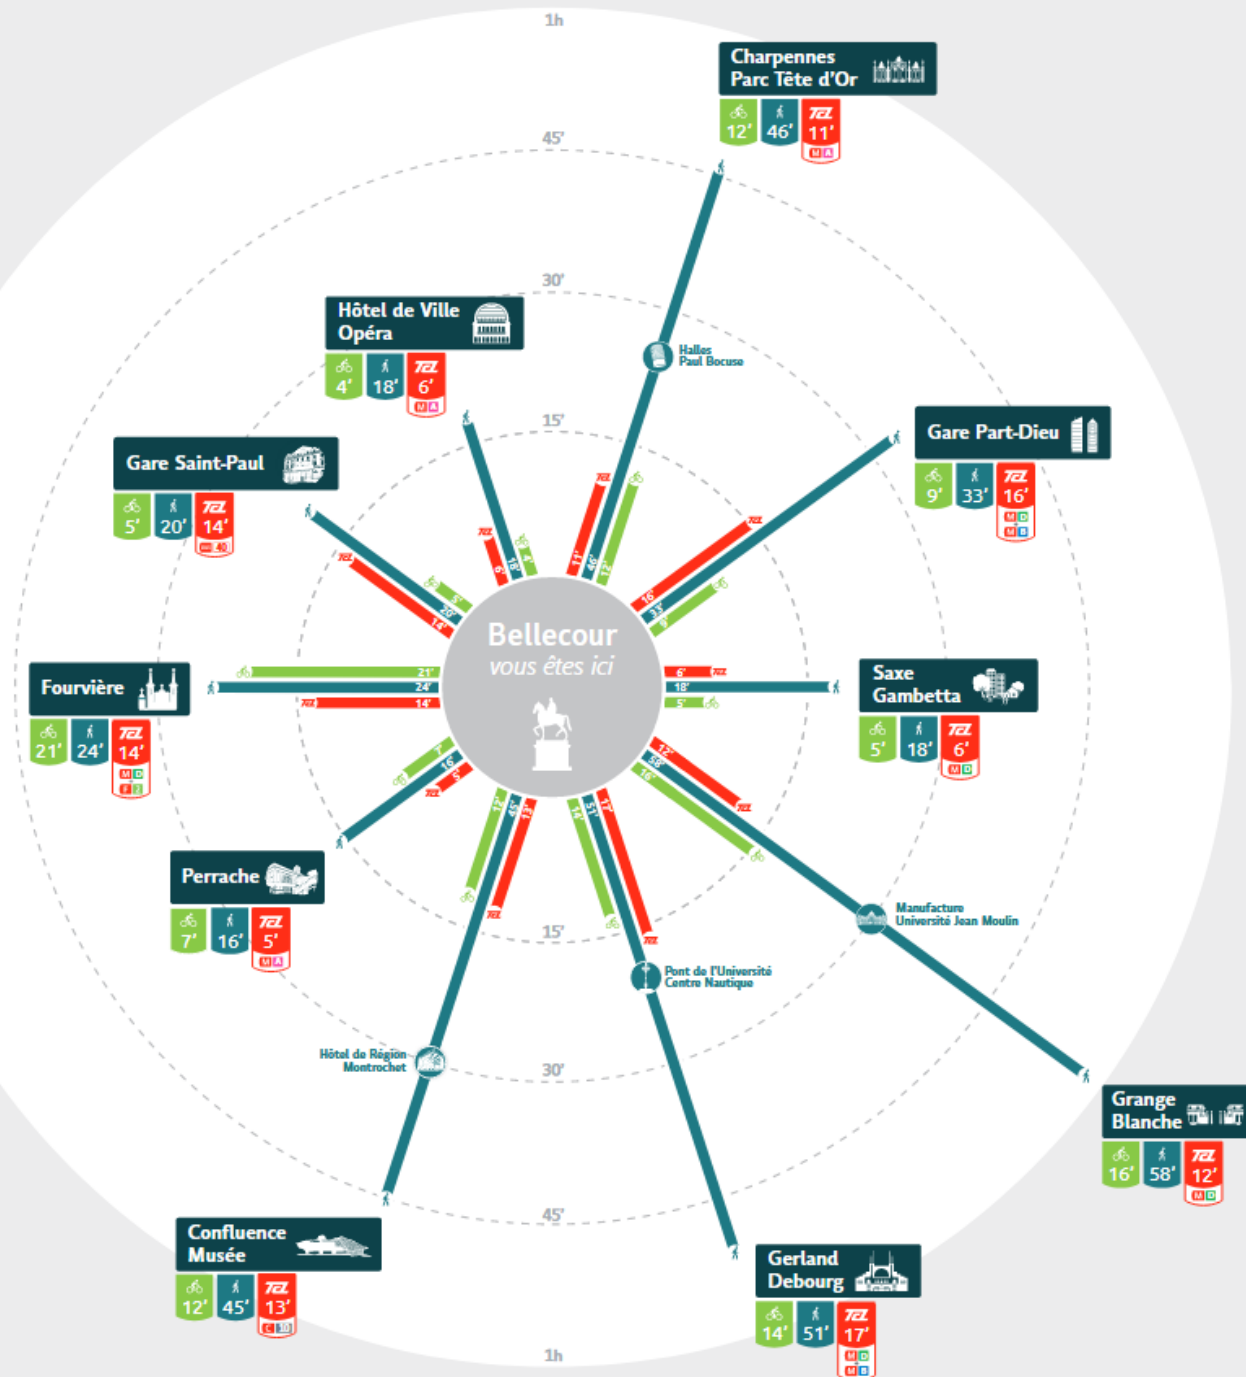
1h

45'

30'

15'

Charpennes Parc Tête d'Or
12' 46' TCL 11' M A

Hôtel de Ville Opéra
4' 18' TCL 6' M A

Halles Paul Bocuse

Gare Part-Dieu
9' 33' TCL 16' M D M B

Gare Saint-Paul
5' 20' TCL 14' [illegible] 40

Fourvière
21' 24' TCL 14' M D F 2

Bellecour
vous êtes ici

Saxe Gambetta
5' 18' TCL 6' M D

Perrache
7' 16' TCL 5' M A

Manufacture Université Jean Moulin

Pont de l'Université Centre Nautique

Hôtel de Région Montrochet

15'

30'

45'

Grange Blanche
16' 58' TCL 12' M D

Confluence Musée
12' 45' TCL 13' C 10

Gerland Debourg
14' 51' TCL 17' M D M B

1h